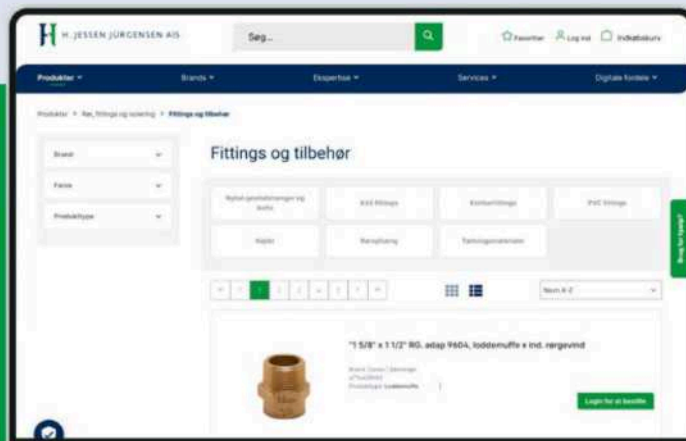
H H. JESSEN JÜRGENSEN A/S

Søg...

Favoritter Log ind Indkøbskurv

Produkter Brands Ekspertise Services Digitale fordele

Produkter > Rør, fittings og isolering > Fittings og tilbehør

Brand

Farve

Produkttype

Fittings og tilbehør

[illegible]

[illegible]

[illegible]

PVC fittings

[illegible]

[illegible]

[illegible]

Brug for hjælp?

Navn A-Z

"1 5/8" x 1 1/2" RG. adap 9604, loddemuffe x ind. rørgevind

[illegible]

Login for at bestille